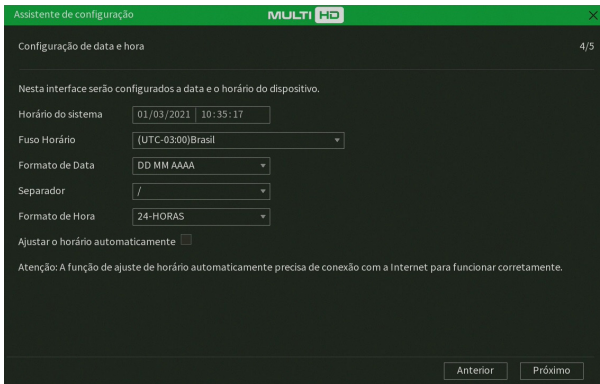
Assistente de configuração

MULTI HD

Configuração de data e hora

4/5

Nesta interface serão configurados a data e o horário do dispositivo.

Horário do sistema 01/03/2021 10:35:17

Fuso Horário (UTC-03:00)Brasil

Formato de Data DD MM AAAA

Separador /

Formato de Hora 24-HORAS

Ajustar o horário automaticamente

Atenção: A função de ajuste de horário automaticamente precisa de conexão com a Internet para funcionar corretamente.

Anterior Próximo